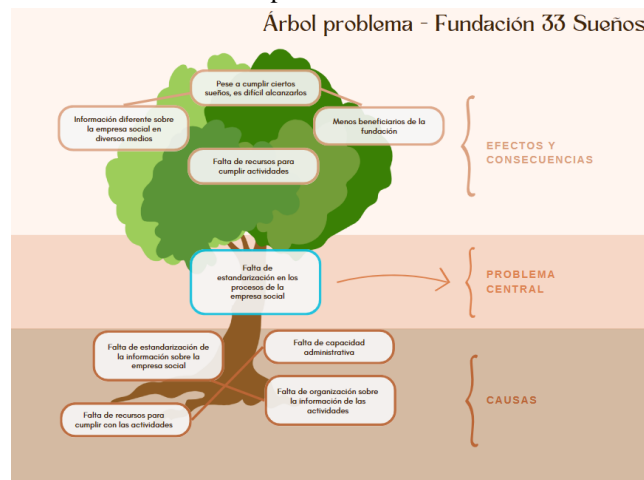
Árbol problema - Fundación 33 Sueños

Pese a cumplir ciertos sueños, es difícil alcanzarlos

Información diferente sobre la empresa social en diversos medios

Menos beneficiarios de la fundación

Falta de recursos para cumplir actividades

EFECTOS Y CONSECUENCIAS

Falta de estandarización en los procesos de la empresa social

PROBLEMA CENTRAL

Falta de estandarización de la información sobre la empresa social

Falta de capacidad administrativa

Falta de organización sobre la información de las actividades

Falta de recursos para cumplir con las actividades

CAUSAS